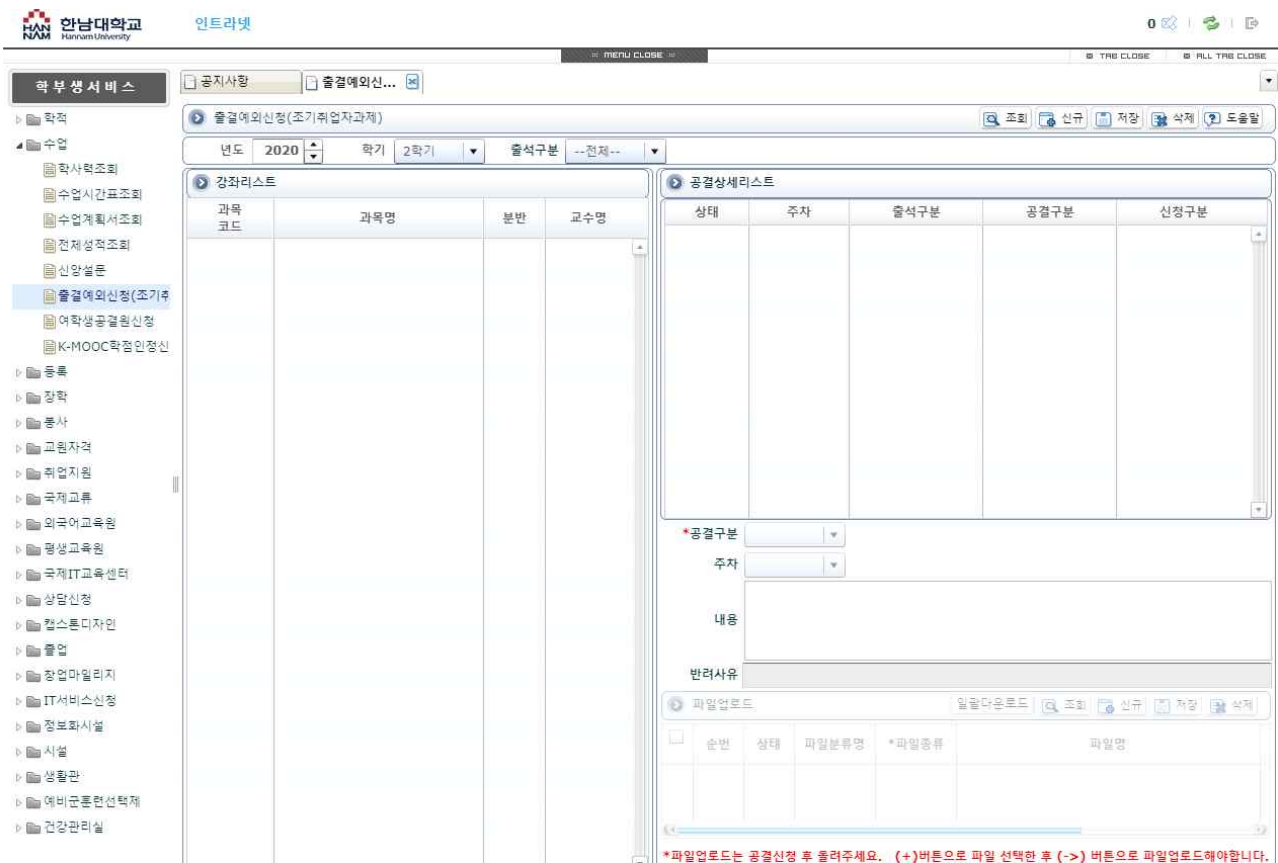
HAN NAM 한남대학교 Hannam University

인트라넷

0

MENU CLOSE

TAB CLOSE

ALL TAB CLOSE

학부생서비스

학적
수업
학사력조회
수업시간표조회
수업계획서조회
전체성적조회
신앙설문
출결예외신청(조기취
여학생공결원신청
K-MOOC학점인정신
등록
장학
봉사
교원자격
취업지원
국제교류
외국어교육원
평생교육원
국제IT교육센터
상담신청
캡스톤디자인
졸업
창업마일리지
IT서비스신청
정보화시설
시설
생활관
예비군훈련선택제
건강관리실

공지사항

출결예외신...

출결예외신청(조기취업자과제)

조회 신규 저장 삭제 도움말

년도 2020 학기 2학기 출석구분 --전체--

강좌리스트

| 과목코드 | 과목명 | 분반 | 교수명 |
|---|---|---|---|

공결상세리스트

| 상태 | 주차 | 출석구분 | 공결구분 | 신청구분 |
|---|---|---|---|---|

*공결구분

주차

내용

반려사유

파일업로드

일괄다운로드 조회 신규 저장 삭제

| 순번 | 상태 | 파일분류명 | *파일종류 | 파일명 |
|---|---|---|---|---|

*파일업로드는 공결신청 후 올려주세요. (+)버튼으로 파일 선택한 후 (->) 버튼으로 파일업로드해야합니다.